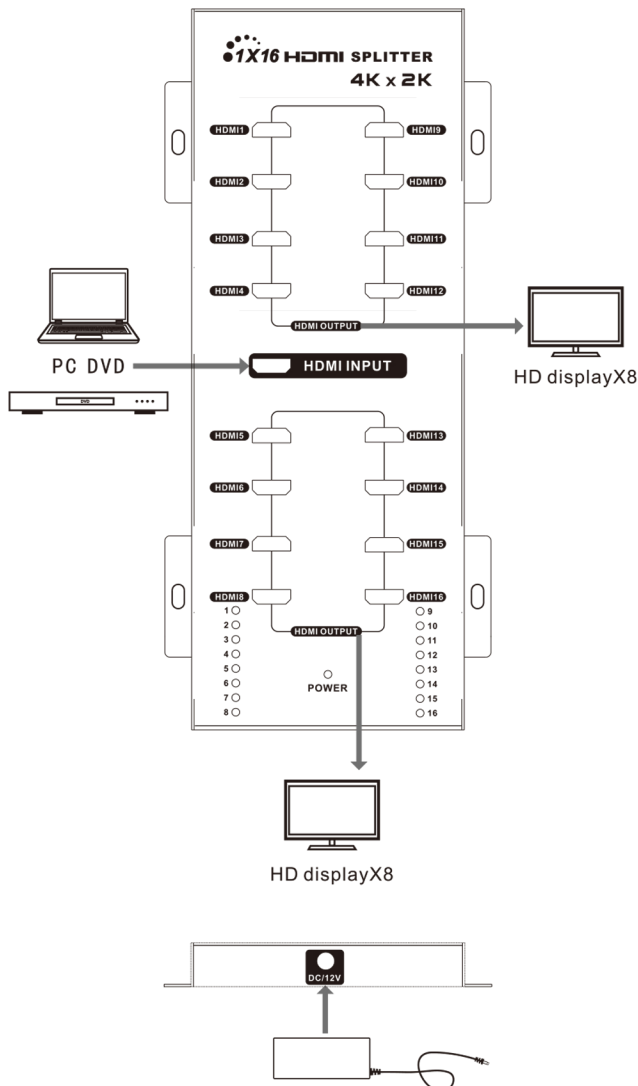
1X16 HDMI SPLITTER
4K x 2K

HDMI1
HDMI9
HDMI2
HDMI10
HDMI3
HDMI11
HDMI4
HDMI12
HDMI OUTPUT

HD displayX8

PC DVD
DVD
HDMI INPUT

HDMI5
HDMI13
HDMI6
HDMI14
HDMI7
HDMI15
HDMI8
HDMI16
HDMI OUTPUT

1
2
3
4
5
6
7
8
POWER
9
10
11
12
13
14
15
16

HD displayX8

DC/12V